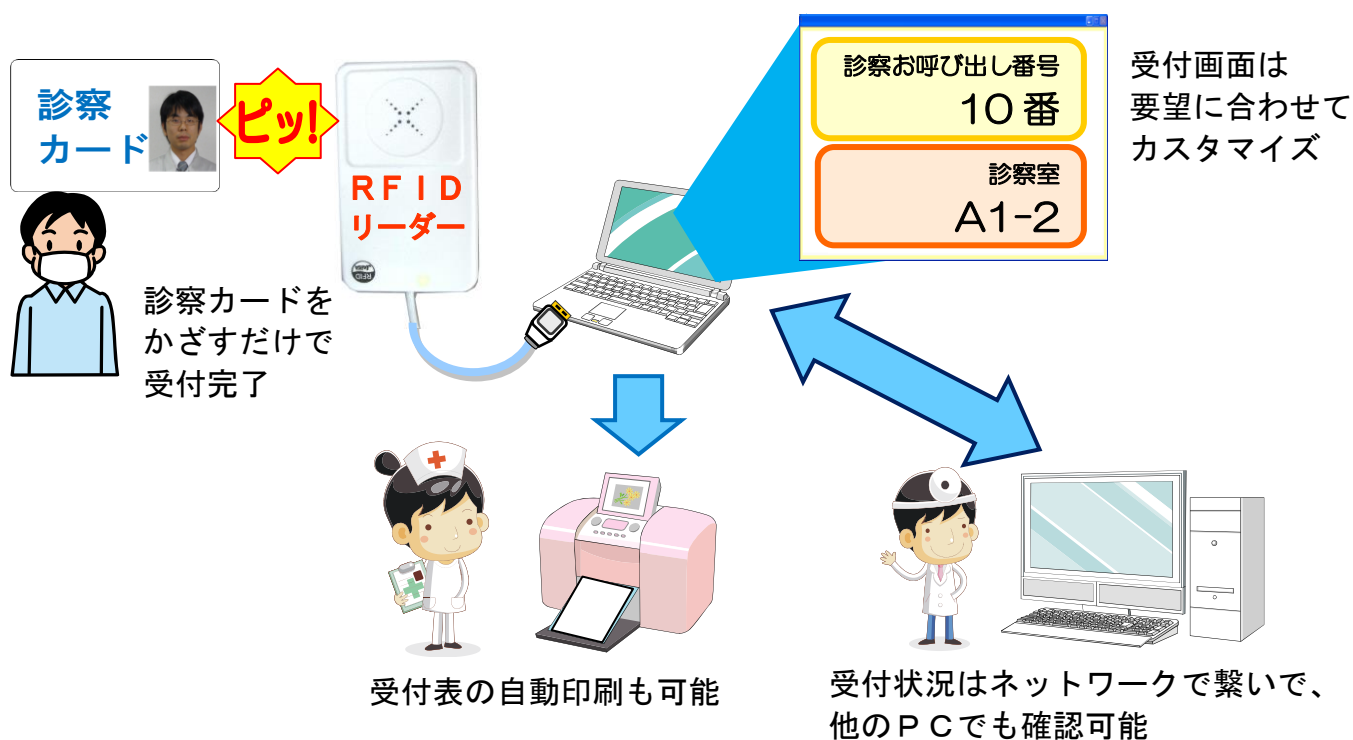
診察
カード

ピッ!

RFID
リーダー

診察お呼び出し番号
10番

診察室
A1-2

受付画面は
要望に合わせて
カスタマイズ

診察カードを
かざすだけで
受付完了

受付表の自動印刷も可能

受付状況はネットワークで繋いで、
他のPCでも確認可能